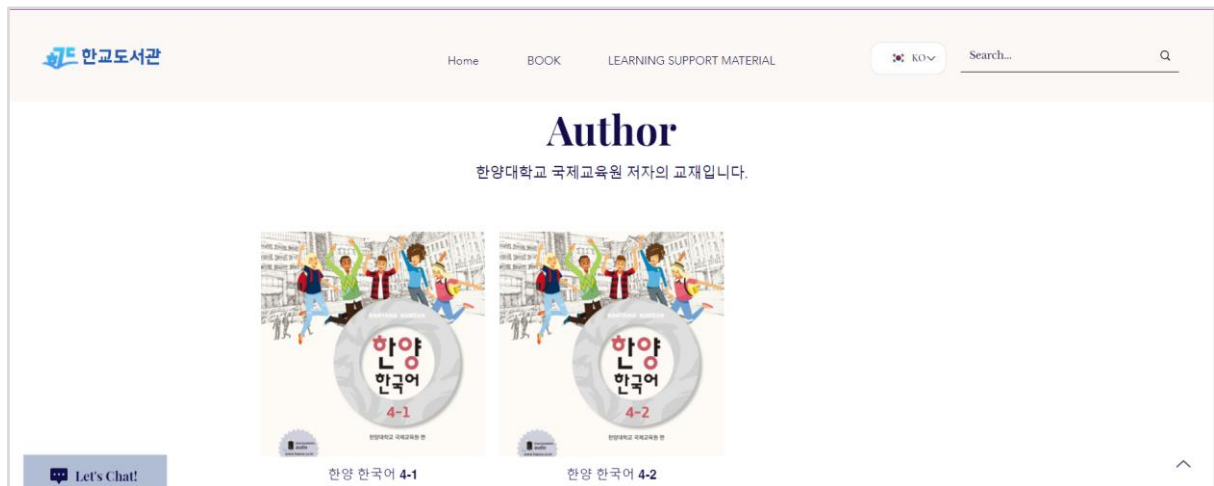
한교도서관

Home BOOK LEARNING SUPPORT MATERIAL

KO

Search...

Author

한양대학교 국제교육원 저자의 교재입니다.

HANYANG KOREAN
한양 한국어
4-1
한양대학교 국제교육원 편

HANYANG KOREAN
한양 한국어
4-2
한양대학교 국제교육원 편

Let's Chat!

한양 한국어 4-1

한양 한국어 4-2